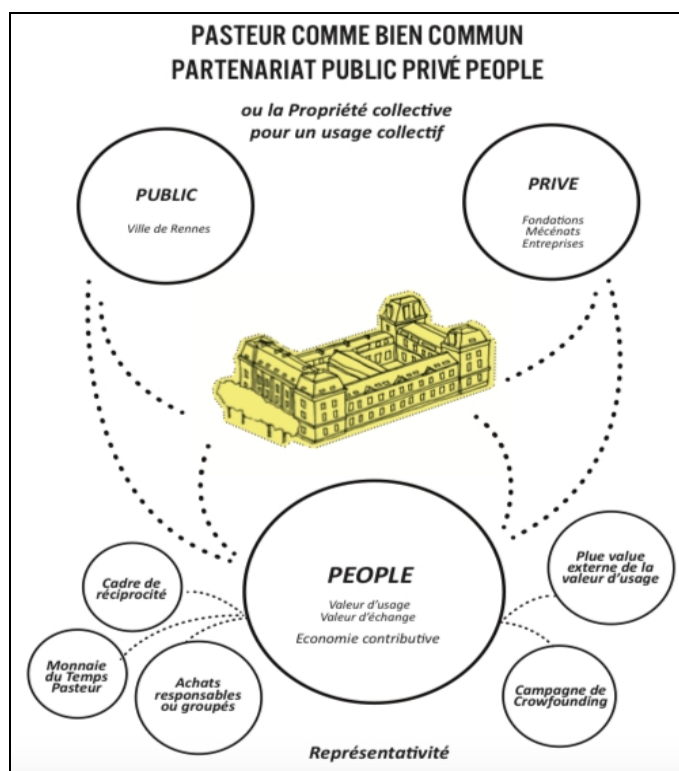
PASTEUR COMME BIEN COMMUN
PARTENARIAT PUBLIC PRIVÉ PEOPLE

ou la Propriété collective pour un usage collectif

PUBLIC
Ville de Rennes

PRIVE
Fondations
Mécénats
Entreprises

PEOPLE
Valeur d'usage
Valeur d'échange
Economie contributive

Cadre de réciprocité

Monnaie du Temps Pasteur

Achats responsables ou groupés

Plue value externe de la valeur d'usage

Campagne de Crowfounding

Représentativité